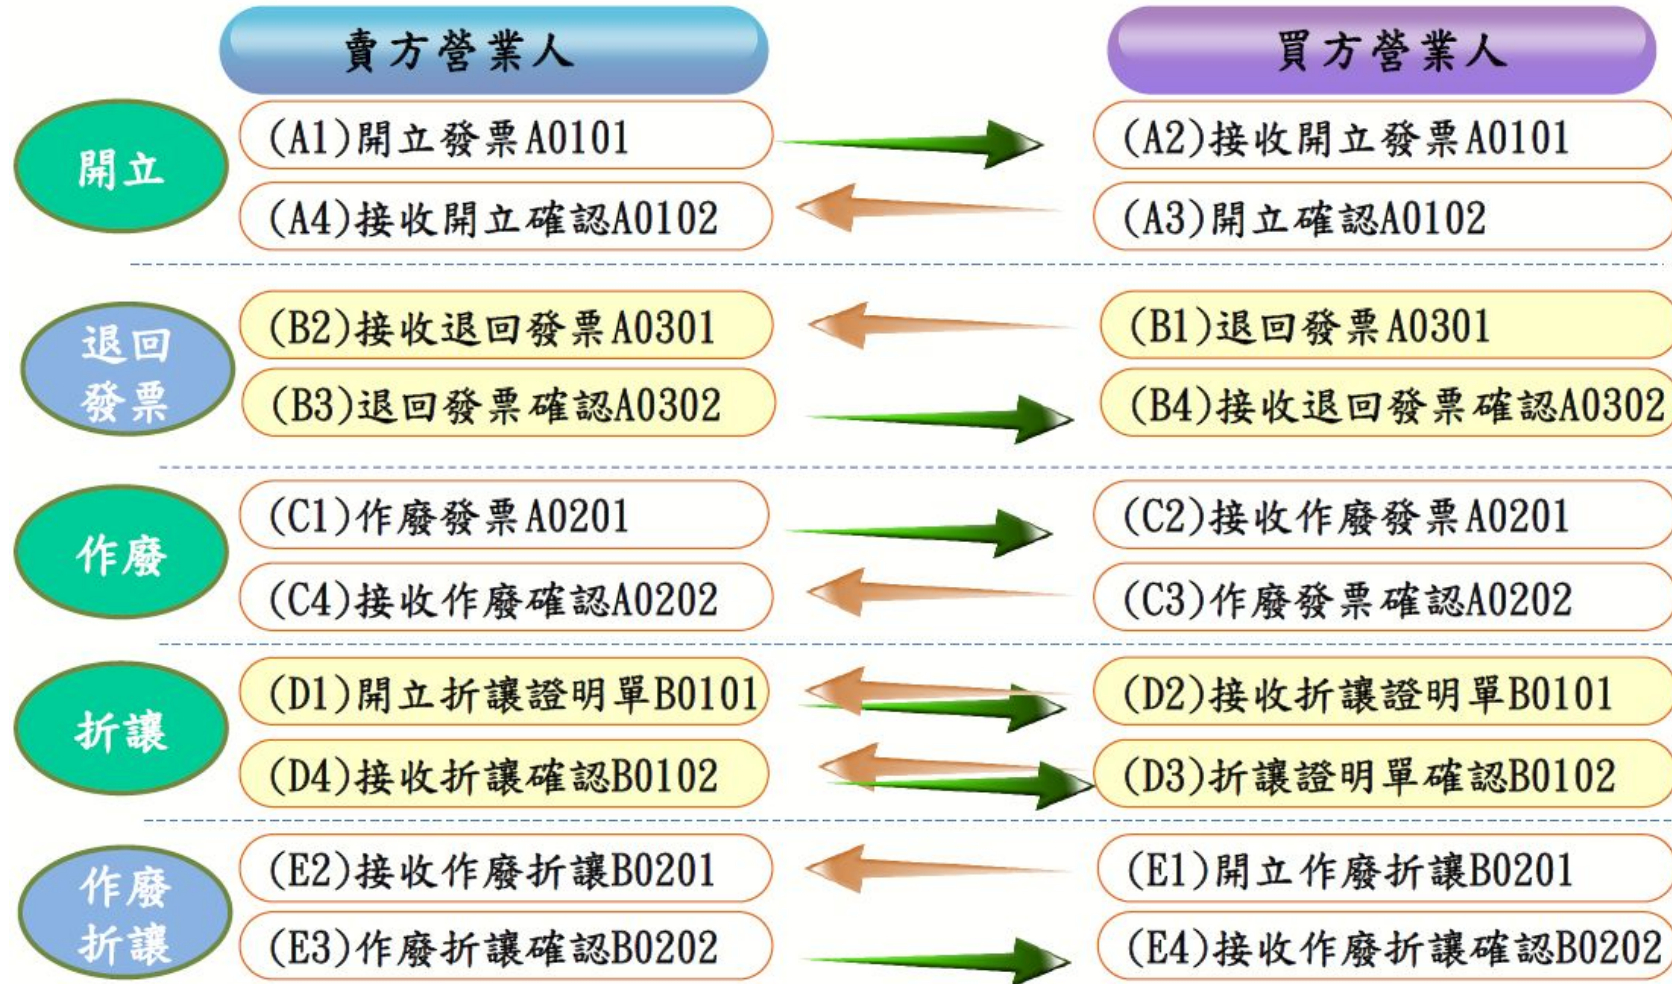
賣方營業人

買方營業人

開立

(A1)開立發票A0101

(A2)接收開立發票A0101

(A4)接收開立確認A0102

(A3)開立確認A0102

退回發票

(B2)接收退回發票A0301

(B1)退回發票A0301

(B3)退回發票確認A0302

(B4)接收退回發票確認A0302

作廢

(C1)作廢發票A0201

(C2)接收作廢發票A0201

(C4)接收作廢確認A0202

(C3)作廢發票確認A0202

折讓

(D1)開立折讓證明單B0101

(D2)接收折讓證明單B0101

(D4)接收折讓確認B0102

(D3)折讓證明單確認B0102

作廢折讓

(E2)接收作廢折讓B0201

(E1)開立作廢折讓B0201

(E3)作廢折讓確認B0202

(E4)接收作廢折讓確認B0202